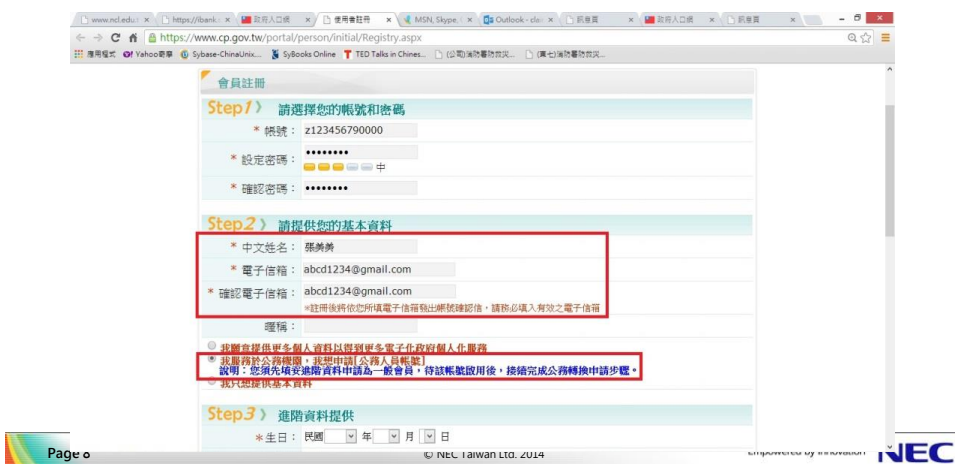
www.ncl.edu.t × | https://ibank × | 政府入口網 × | 使用者註冊 × | MSN, Skype × | Outlook - cla × | 新書頁 × | 政府入口網 × | 新書頁 ×

https://www.cp.gov.tw/portal/person/initial/Registry.aspx

應用程式 Yahoo奇摩 Sybase-ChinaUnix... SyBooks Online TED Talks in Chines... (公司)消防署防救災... (員七)消防署防救災...

會員註冊

Step1》 請選擇您的帳號和密碼

＊帳號： z123456790000

＊設定密碼： ••••••••
中

＊確認密碼： ••••••••

Step2》 請提供您的基本資料

＊中文姓名： 張美美

＊電子信箱： abcd1234@gmail.com

＊確認電子信箱： abcd1234@gmail.com

＊註冊後將依您所填電子信箱寄出帳號確認信，請務必填入有效之電子信箱

暱稱：

我願意提供更多個人資料以得到更多電子化政府個人化服務

我服務於公務機關，我想申請[公務人員帳號]
說明：您須先填妥進階資料申請為一般會員，待該帳號啟用後，接續完成公務轉換申請步驟。

我只想提供基本資料

Step3》 進階資料提供

＊生日： 民國 年 月 日

Page 8

© NEC Taiwan Ltd. 2014

Empowered by Innovation

NEC